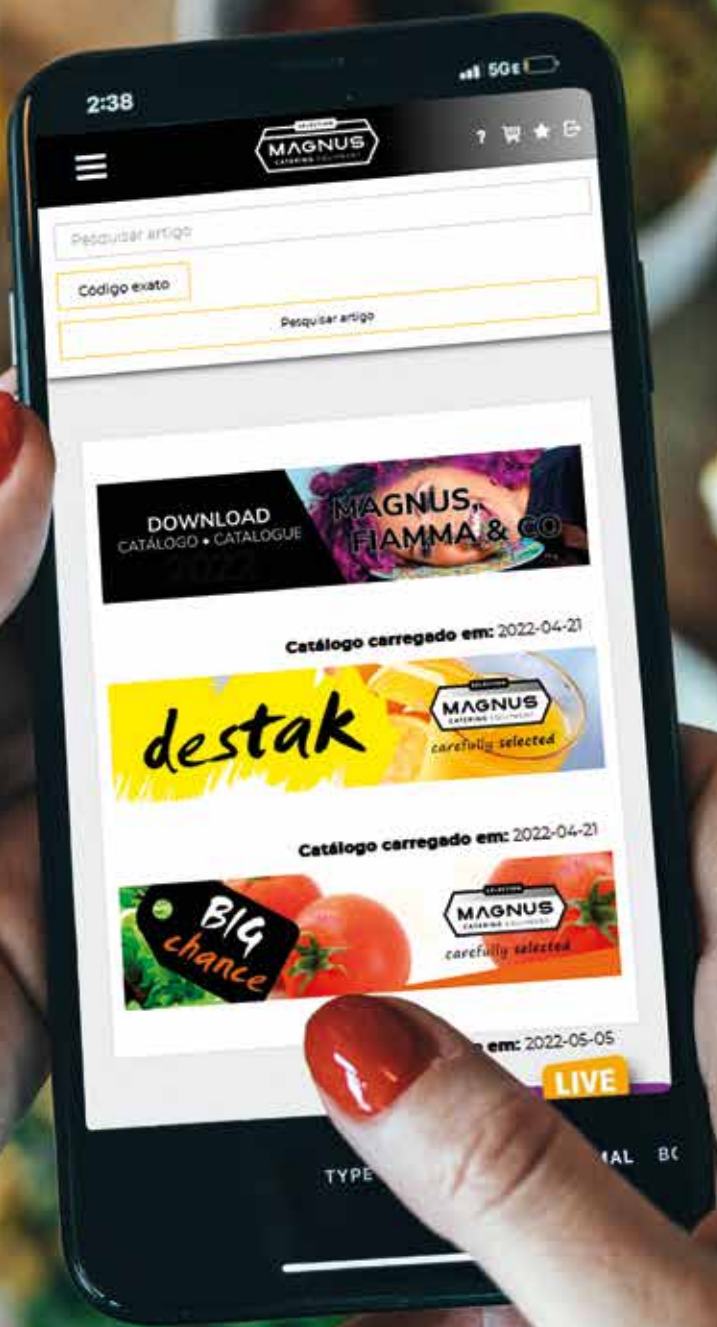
2:38

5GE

SELECTION
MAGNUS
CATERING EQUIPMENT

?

Pesquisar artigo

Código exato

Pesquisar artigo

DOWNLOAD
CATÁLOGO • CATALOGUE
2022

MAGNUS,
FIAMMA & CO

Catálogo carregado em: 2022-04-21

destak

SELECTION
MAGNUS
CATERING EQUIPMENT
carefully selected

Catálogo carregado em: 2022-04-21

BIG
chance

SELECTION
MAGNUS
CATERING EQUIPMENT
carefully selected

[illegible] em: 2022-05-05

LIVE

TYPE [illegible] AL B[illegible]